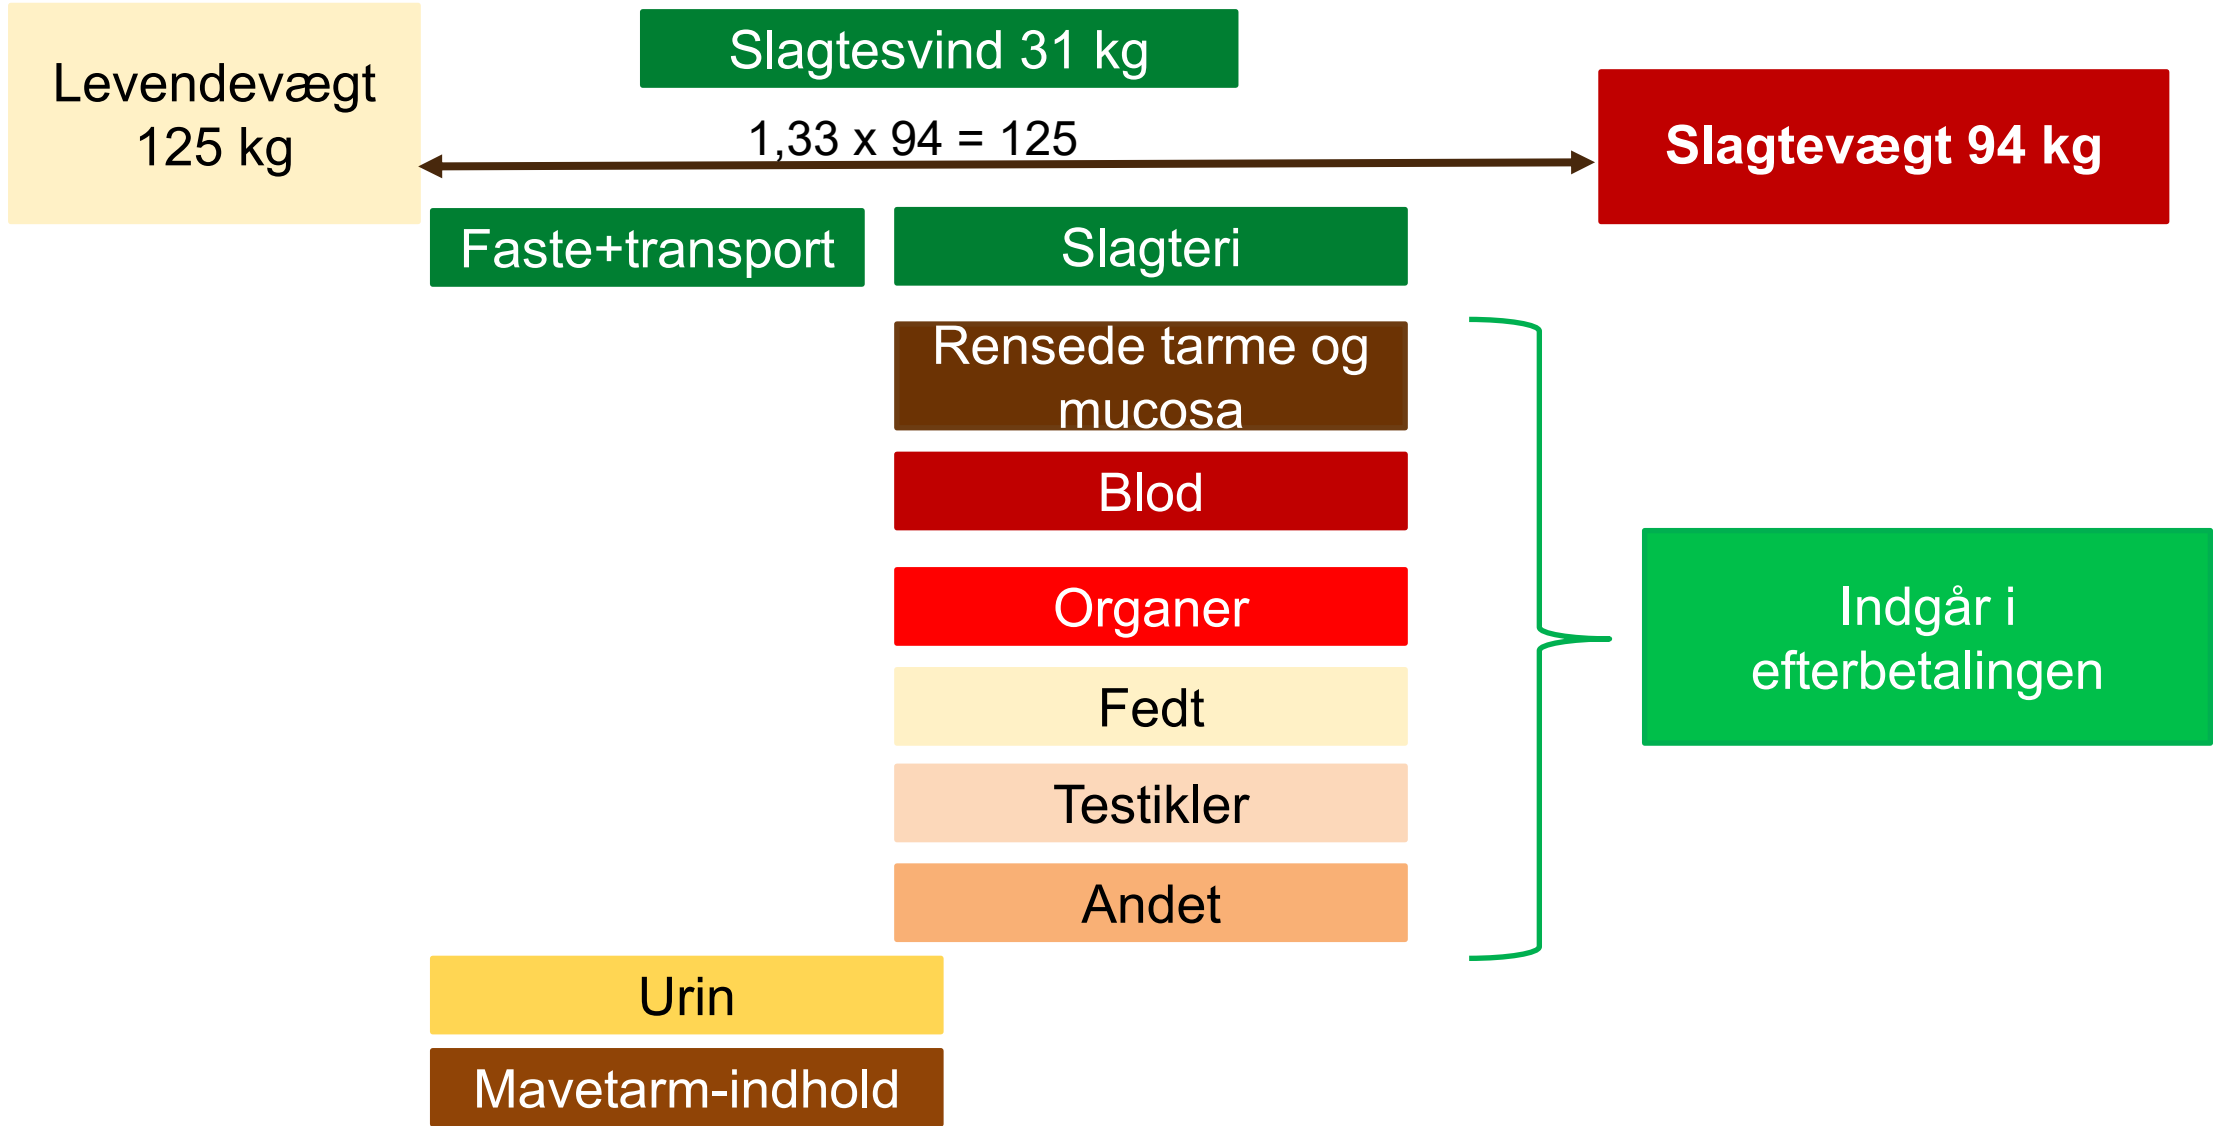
Levendevægt 125 kg

Slagtesvind 31 kg

1,33 x 94 = 125

Slagtevægt 94 kg

Faste+transport

Slagteri

Rensede tarme og mucosa

Blod

Organer

Fedt

Testikler

Andet

Indgår i efterbetalingen

Urin

Mavetarm-indhold